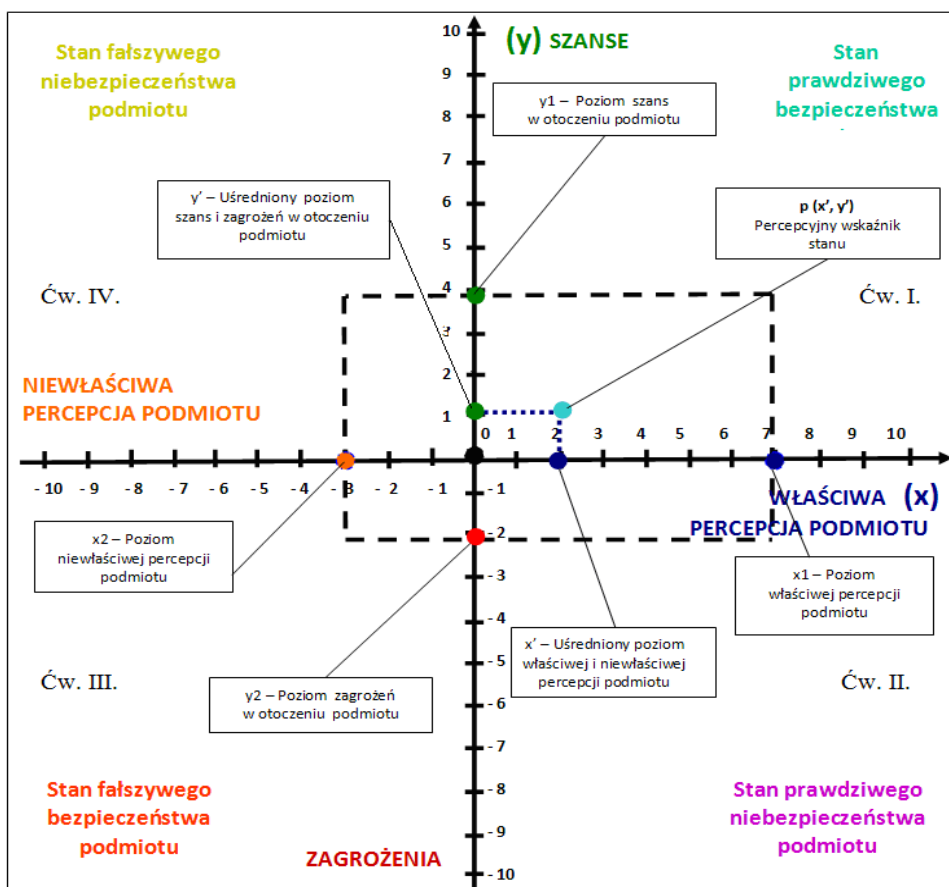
Stan fałszywego niebezpieczeństwa podmiotu

10 (y) SZANSE

Stan prawdziwego bezpieczeństwa

9

y1 – Poziom szans w otoczeniu podmiotu

8

7

y' – Uśredniony poziom szans i zagrożeń w otoczeniu podmiotu

6

p (x', y') Percepcyjny wskaźnik stanu

5

Ćw. IV.

4

Ćw. I.

3

NIEWŁAŚCIWA PERCEPCJA PODMIOTU

2

1

0 1 2 3 4 5 6 7 8 9 10

- 10 - 9 - 8 - 7 - 6 - 5 - 4 - 3 - 2 - 1 - 1

WŁAŚCIWA (x) PERCEPCJA PODMIOTU

x2 – Poziom niewłaściwej percepcji podmiotu

- 2

- 3

x1 – Poziom właściwej percepcji podmiotu

- 4

x' – Uśredniony poziom właściwej i niewłaściwej percepcji podmiotu

- 5

Ćw. III.

Ćw. II.

y2 – Poziom zagrożeń w otoczeniu podmiotu

- 6

- 7

Stan fałszywego bezpieczeństwa podmiotu

- 8

Stan prawdziwego niebezpieczeństwa podmiotu

- 9

ZAGROŻENIA

- 10